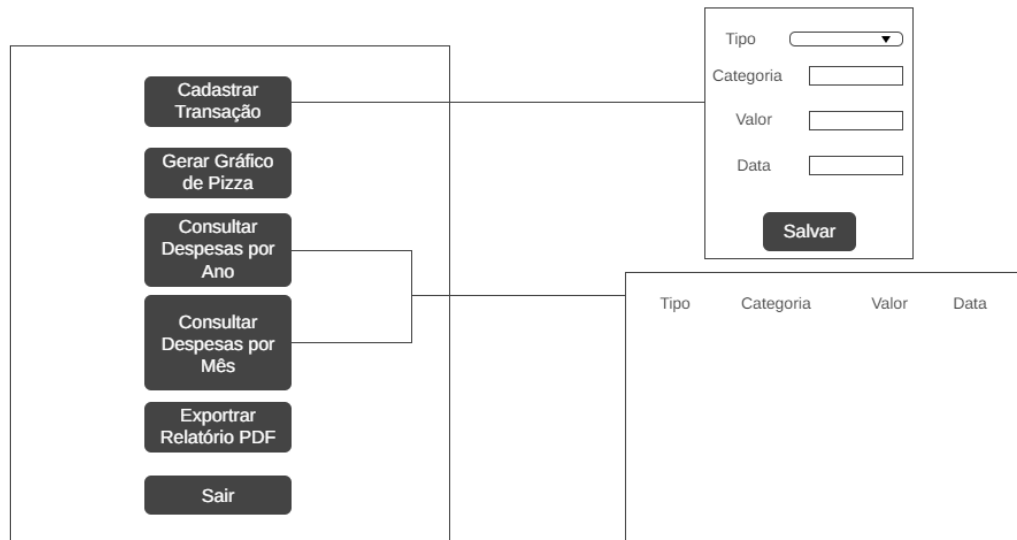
Cadastrar Transação

Gerar Gráfico de Pizza

Consultar Despesas por Ano

Consultar Despesas por Mês

Exportrar Relatório PDF

Sair

Tipo ▼
Categoria
Valor
Data
Salvar

| Tipo | Categoria | Valor | Data |
|---|---|---|---|